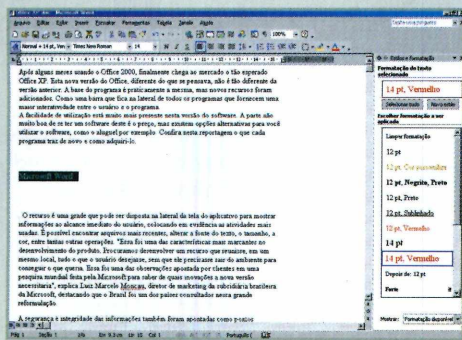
Arquivo Editar Exibir Inserir Formatar Ferramentas Tabela Janela Ajuda

Normal + 14 pt, Ver | Times New Roman | 14

Após alguns meses usando o Office 2000, finalmente chega ao mercado o tão esperado Office XP. Esta nova versão do Office, diferente do que se pensava, não é tão diferente da versão anterior. A base do programa é praticamente a mesma, mas novos recursos foram adicionados. Como uma barra que fica na lateral de todos os programas que fornecem uma maior interatividade entre o usuário e o programa.
A facilidade de utilização está muito mais presente nesta versão do software. A parte não muito boa de se ter um software deste é o preço, mas existem opções alternativas para você utilizar o software, como o aluguel por exemplo. Confira nesta reportagem o que cada programa traz de novo e como adquiri-lo.

Microsoft Word

O recurso é uma grande que pode ser disposta na lateral da tela do aplicativo para mostrar informações ao alcance imediato do usuário, colocando em evidência as atividades mais usadas. É possível encontrar arquivos mais recentes, alterar a fonte do texto, o tamanho, a cor, entre tantas outras operações. "Essa foi uma das características mais marcantes no desenvolvimento do produto. Procuramos desenvolver um recurso que reunisse, em um mesmo local, tudo o que o usuário desejasse, sem que ele precisasse sair do ambiente para conseguir o que queria. Essa foi uma das observações apontadas por clientes em uma pesquisa mundial feita pela Microsoft para saber do quais inovações a nova versão necessitaria", explica Luiz Marcelo Moncau, diretor de marketing da subsidiária brasileira da Microsoft, destacando que o Brasil foi um dos países consultados nessa grande reformulação.

A segurança e integridade das informações também foram apontadas como pontos

Formatação do texto selecionado
14 pt, Vermelho
Selecionar tudo | Novo estilo
Escolher formatação a ser aplicada
Limpar formatação
12 pt
12 pt, Cor personalizada
12 pt, Negrito, Preto
12 pt, Preto
12 pt, Sublinhado
12 pt, Vermelho
14 pt
14 pt, Vermelho
Depois de: 12 pt
Mostrar: Formatação disponível

Pág 1 Seção 1 Em 9,8cm Lin 15 Col 1 Português (Brasil)